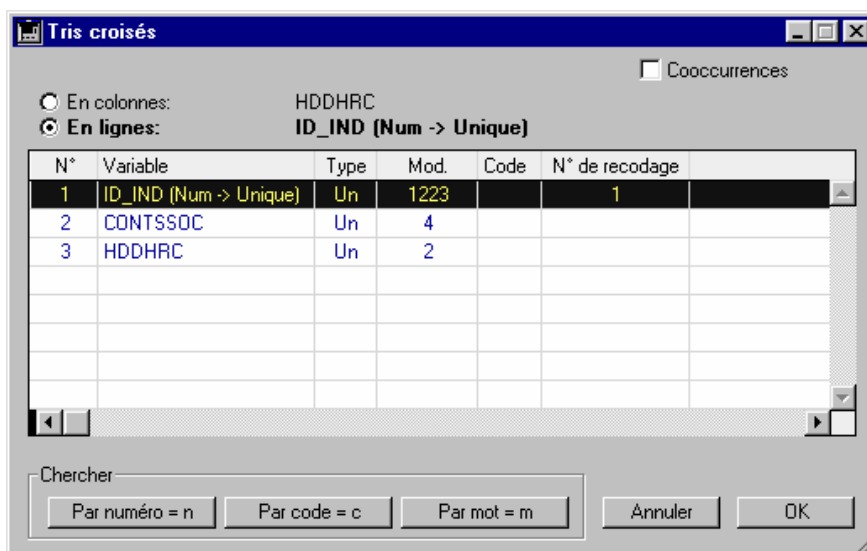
Tris croisés

Cooccurrences

En colonnes: HDDHRC
En lignes: ID_IND (Num -> Unique)

| N° | Variable | Type | Mod. | Code | N° de recodage |
|---|---|---|---|---|---|
| 1 | ID_IND (Num -> Unique) | Un | 1223 | | 1 |
| 2 | CONTSSOC | Un | 4 | | |
| 3 | HDDHRC | Un | 2 | | |

Chercher
Par numéro = n
Par code = c
Par mot = m
Annuler
OK